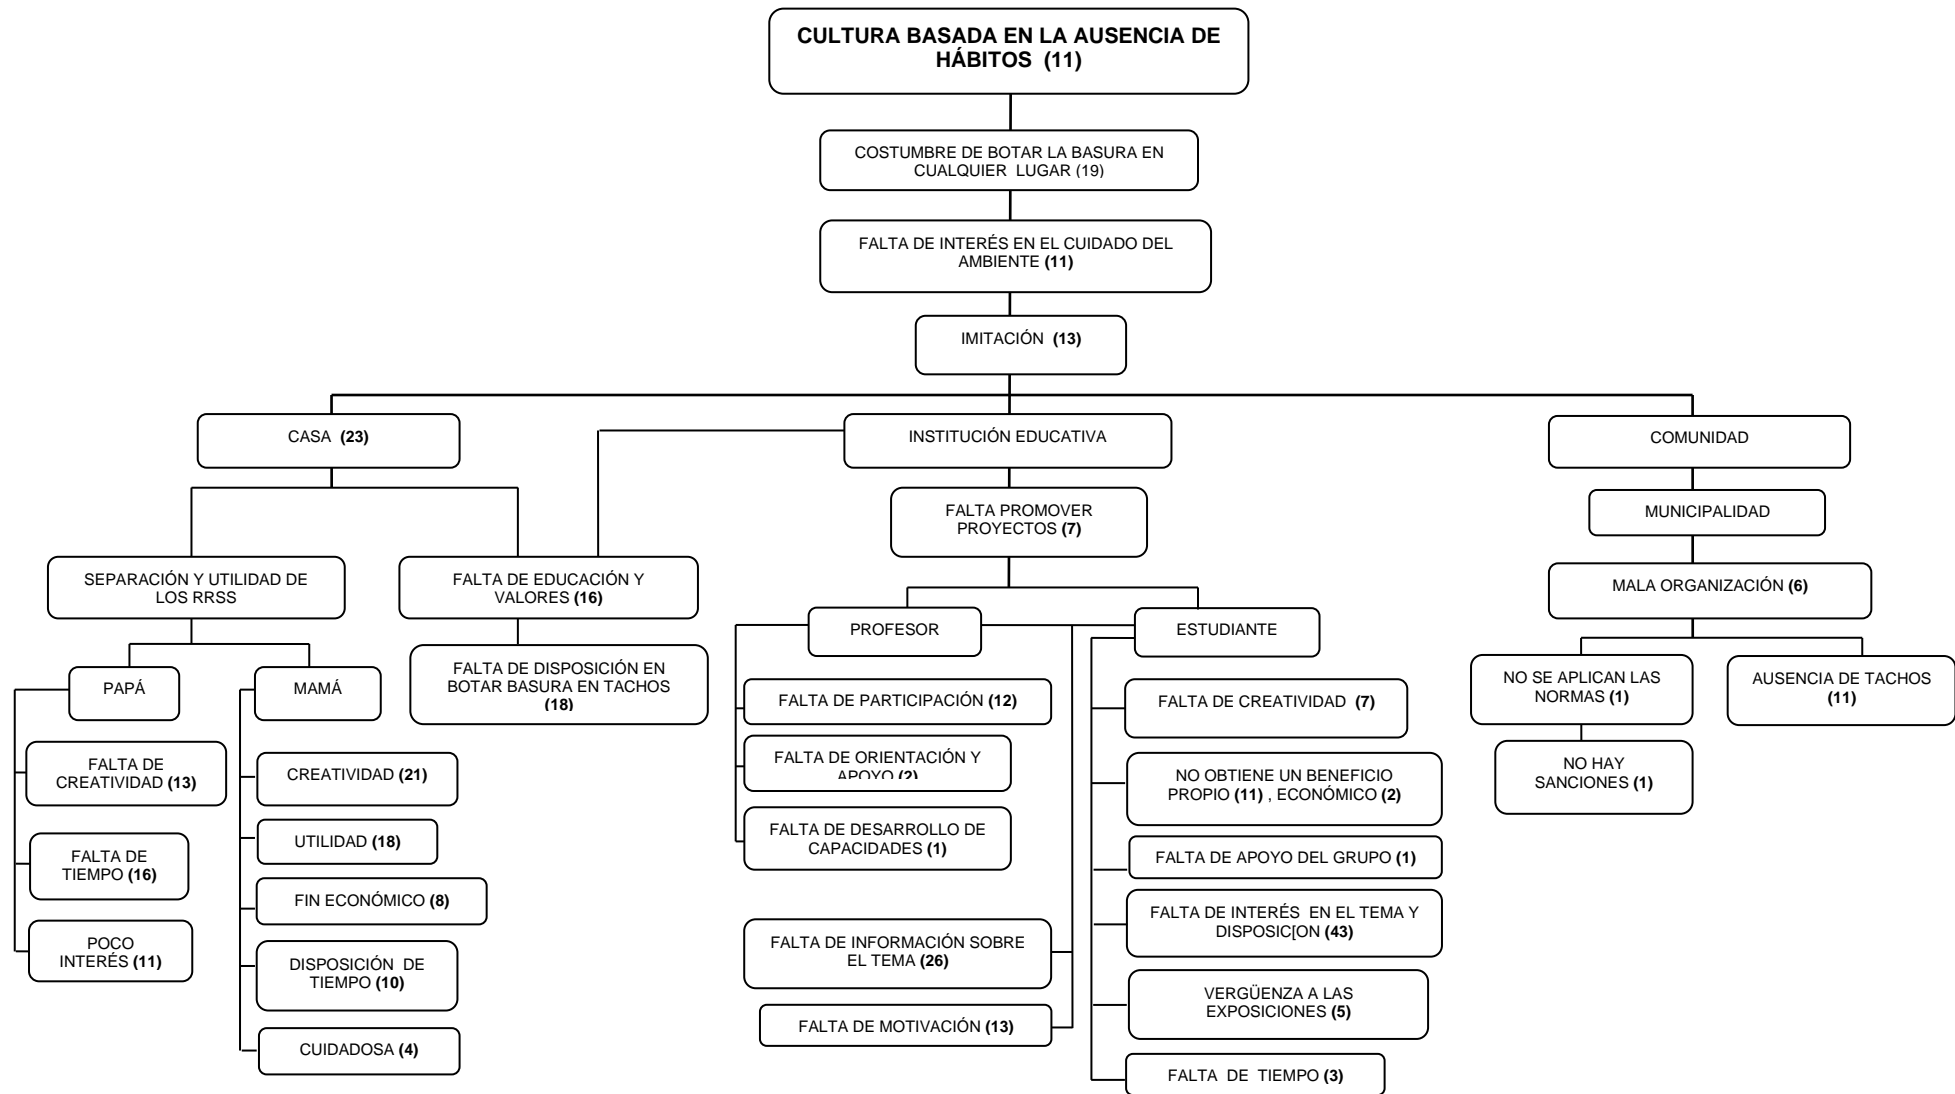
CULTURA BASADA EN LA AUSENCIA DE HÁBITOS (11)

COSTUMBRE DE BOTAR LA BASURA EN CUALQUIER LUGAR (19)

FALTA DE INTERÉS EN EL CUIDADO DEL AMBIENTE (11)

IMITACIÓN (13)

CASA (23)

INSTITUCIÓN EDUCATIVA

COMUNIDAD

SEPARACIÓN Y UTILIDAD DE LOS RRSS

FALTA DE EDUCACIÓN Y VALORES (16)

FALTA DE DISPOSICIÓN EN BOTAR BASURA EN TACHOS (18)

PAPÁ

FALTA DE CREATIVIDAD (13)

FALTA DE TIEMPO (16)

POCO INTERÉS (11)

MAMÁ

CREATIVIDAD (21)

UTILIDAD (18)

FIN ECONÓMICO (8)

DISPOSICIÓN DE TIEMPO (10)

CUIDADOSA (4)

FALTA PROMOVER PROYECTOS (7)

PROFESOR

FALTA DE PARTICIPACIÓN (12)

FALTA DE ORIENTACIÓN Y APOYO (2)

FALTA DE DESARROLLO DE CAPACIDADES (1)

FALTA DE INFORMACIÓN SOBRE EL TEMA (26)

FALTA DE MOTIVACIÓN (13)

ESTUDIANTE

FALTA DE CREATIVIDAD (7)

NO OBTIENE UN BENEFICIO PROPIO (11) , ECONÓMICO (2)

FALTA DE APOYO DEL GRUPO (1)

FALTA DE INTERÉS EN EL TEMA Y DISPOSIC[ON (43)

VERGÜENZA A LAS EXPOSICIONES (5)

FALTA DE TIEMPO (3)

MUNICIPALIDAD

MALA ORGANIZACIÓN (6)

NO SE APLICAN LAS NORMAS (1)

NO HAY SANCIONES (1)

AUSENCIA DE TACHOS (11)